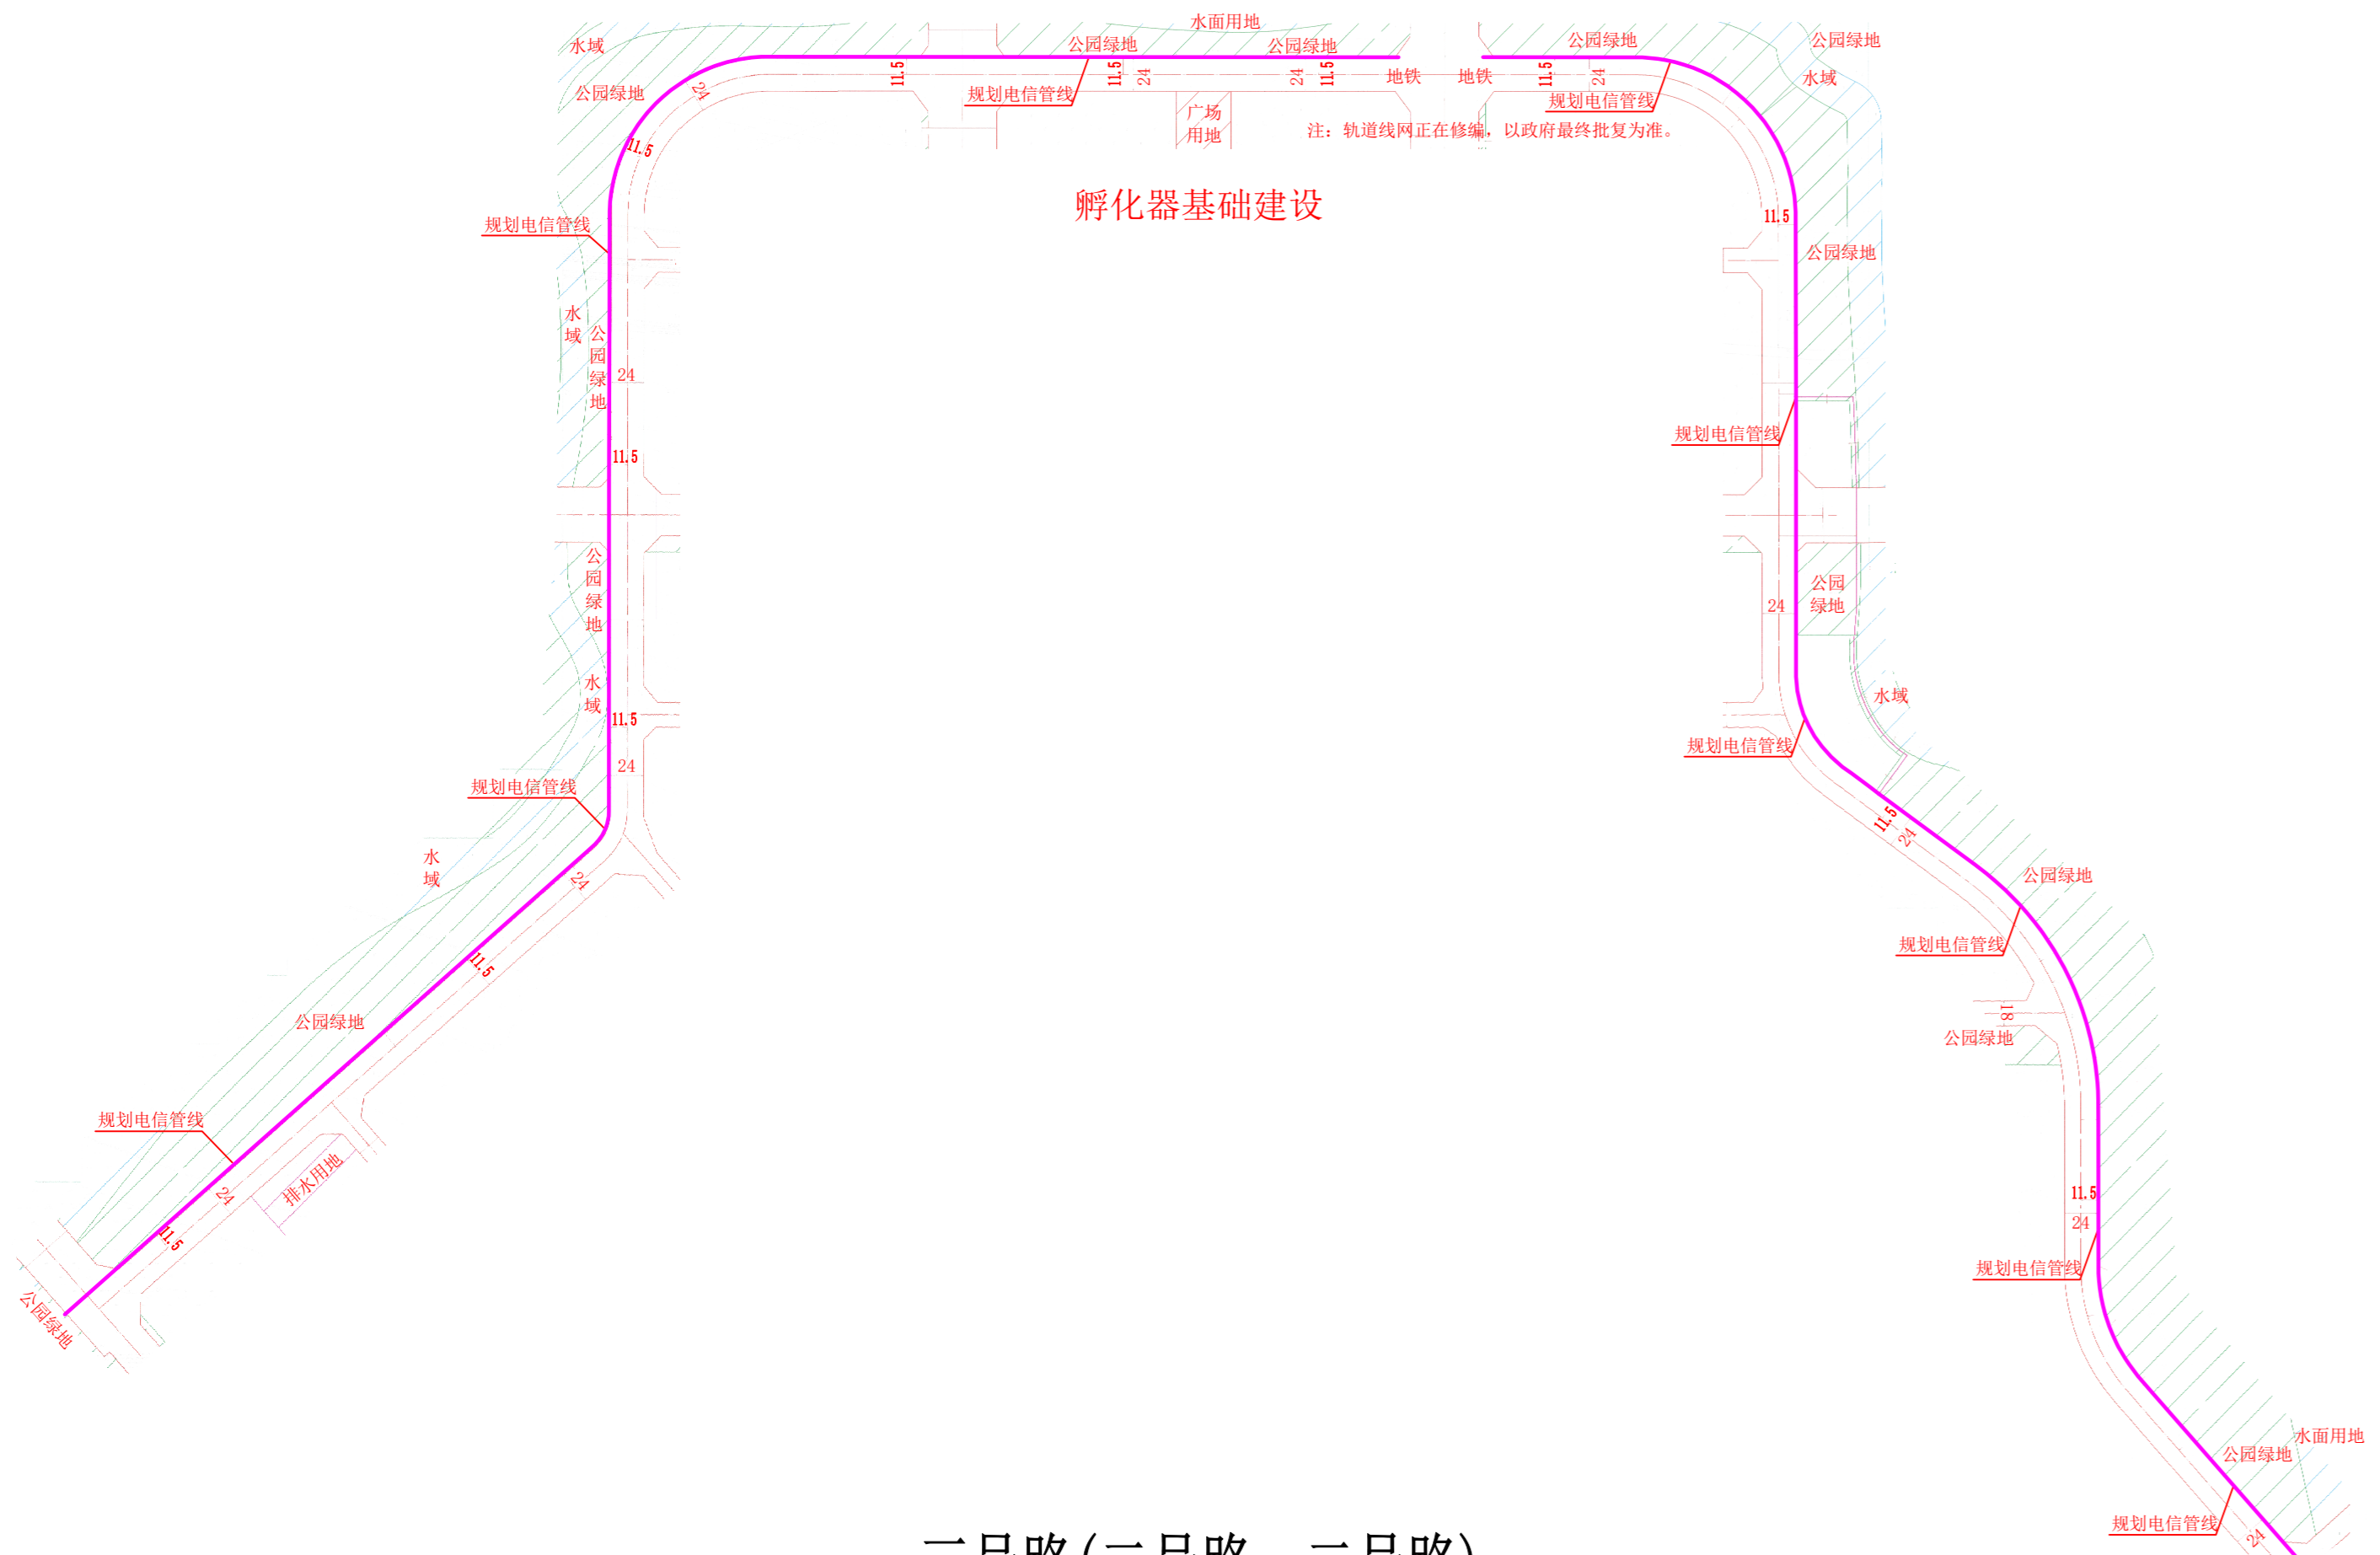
水面用地
水域
公园绿地
公园绿地
公园绿地
公园绿地
公园绿地
水域
公园绿地
24
11.5
规划电信管线
11.5
24
24
11.5
地铁
地铁
11.5
24
规划电信管线
广场用地
注：轨道线网正在修编，以政府最终批复为准。
11.5
孵化器基础建设
11.5
规划电信管线
公园绿地
水域
公园绿地
24
11.5
规划电信管线
公园绿地
24
公园绿地
水域
11.5
24
水域
规划电信管线
规划电信管线
11.5
24
水域
24
公园绿地
11.5
规划电信管线
公园绿地
18
公园绿地
规划电信管线
11.5
24
排水用地
24
11.5
规划电信管线
11.5
公园绿地
24
公园绿地
水面用地
规划电信管线
24
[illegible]